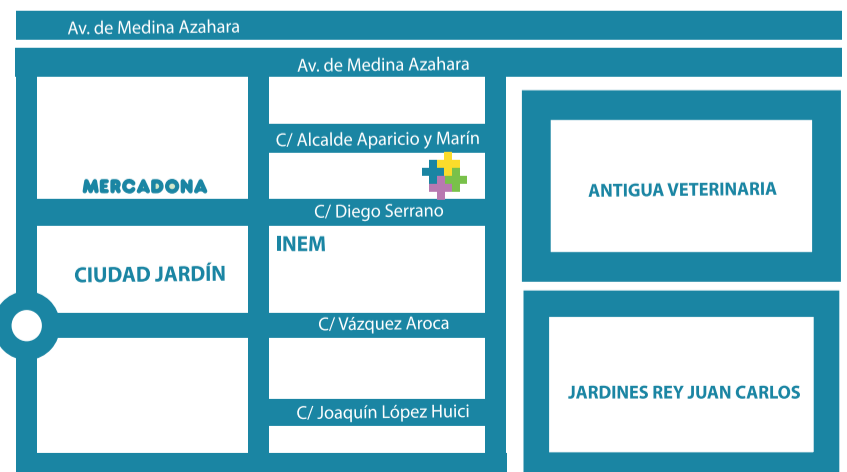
Av. de Medina Azahara

Av. de Medina Azahara

C/ Alcalde Aparicio y Marín

MERCADONA

C/ Diego Serrano

INEM

CIUDAD JARDÍN

C/ Vázquez Aroca

C/ Joaquín López Huici

ANTIGUA VETERINARIA

JARDINES REY JUAN CARLOS